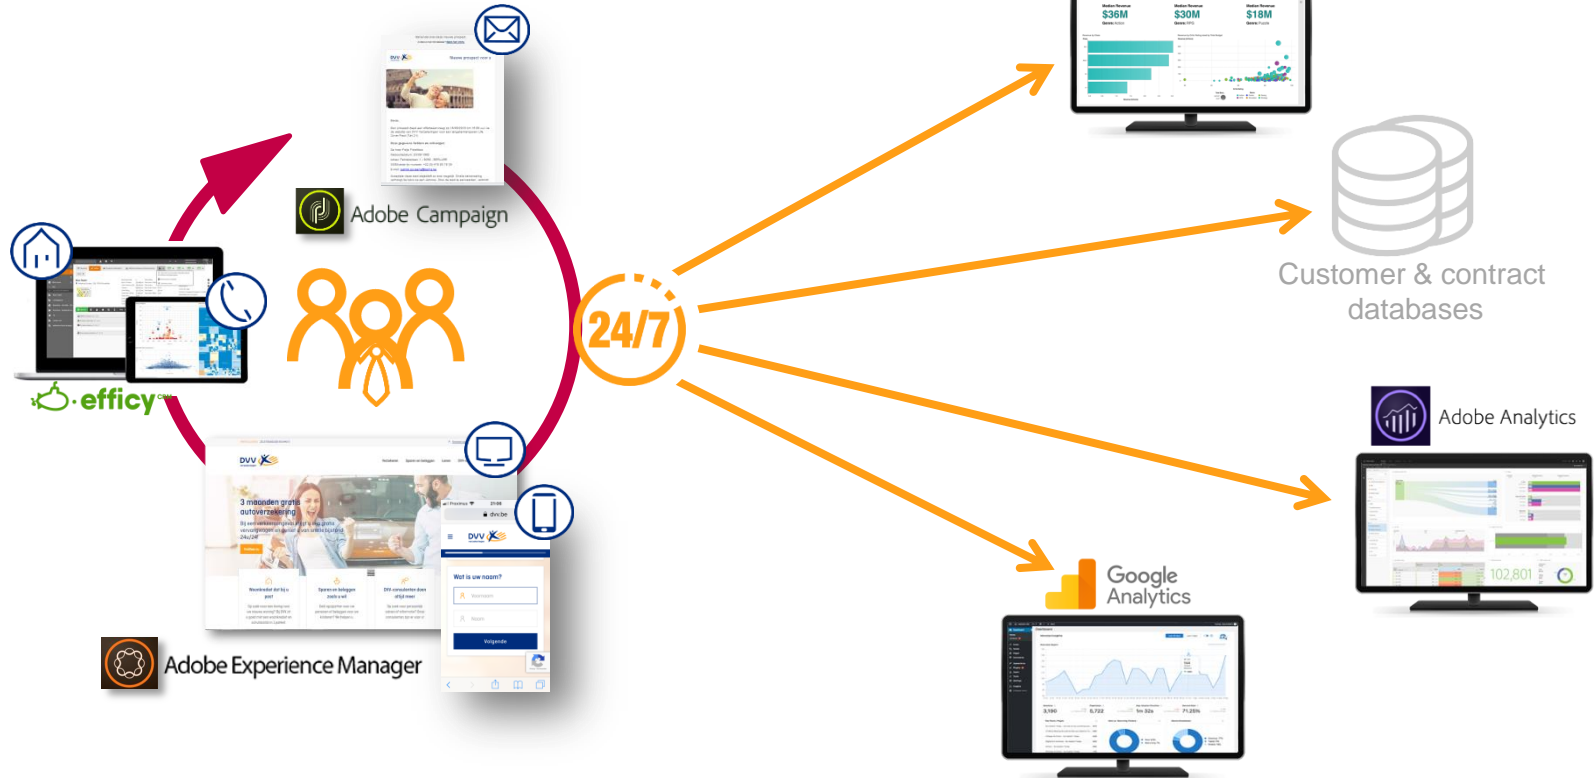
Adobe Campaign

efficy

24/7

Customer & contract databases

Adobe Analytics

Google Analytics

Adobe Experience Manager

3 maanden gratis autoverzekering

Wat is uw naam?

Volgende

$36M

$30M

$18M

102,801